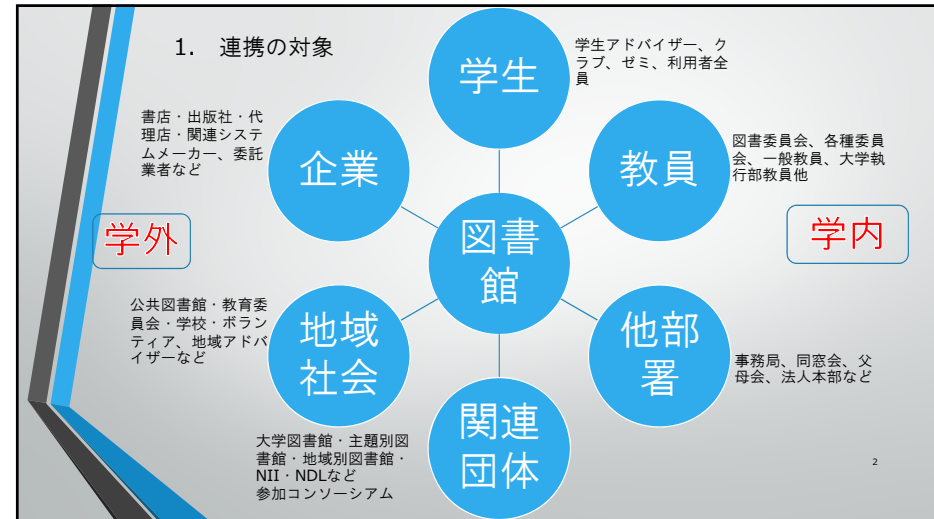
1. 連携の対象

学生

学生アドバイザー、クラブ、ゼミ、利用者全員

企業

書店・出版社・代理店・関連システムメーカー、委託業者など

教員

図書委員会、各種委員会、一般教員、大学執行部教員他

学外

図書館

学内

地域社会

公共図書館・教育委員会・学校・ボランティア、地域アドバイザーなど

他部署

事務局、同窓会、父母会、法人本部など

関連団体

大学図書館・主題別図書館・地域別図書館・NII・NDLなど参加コンソーシアム

2